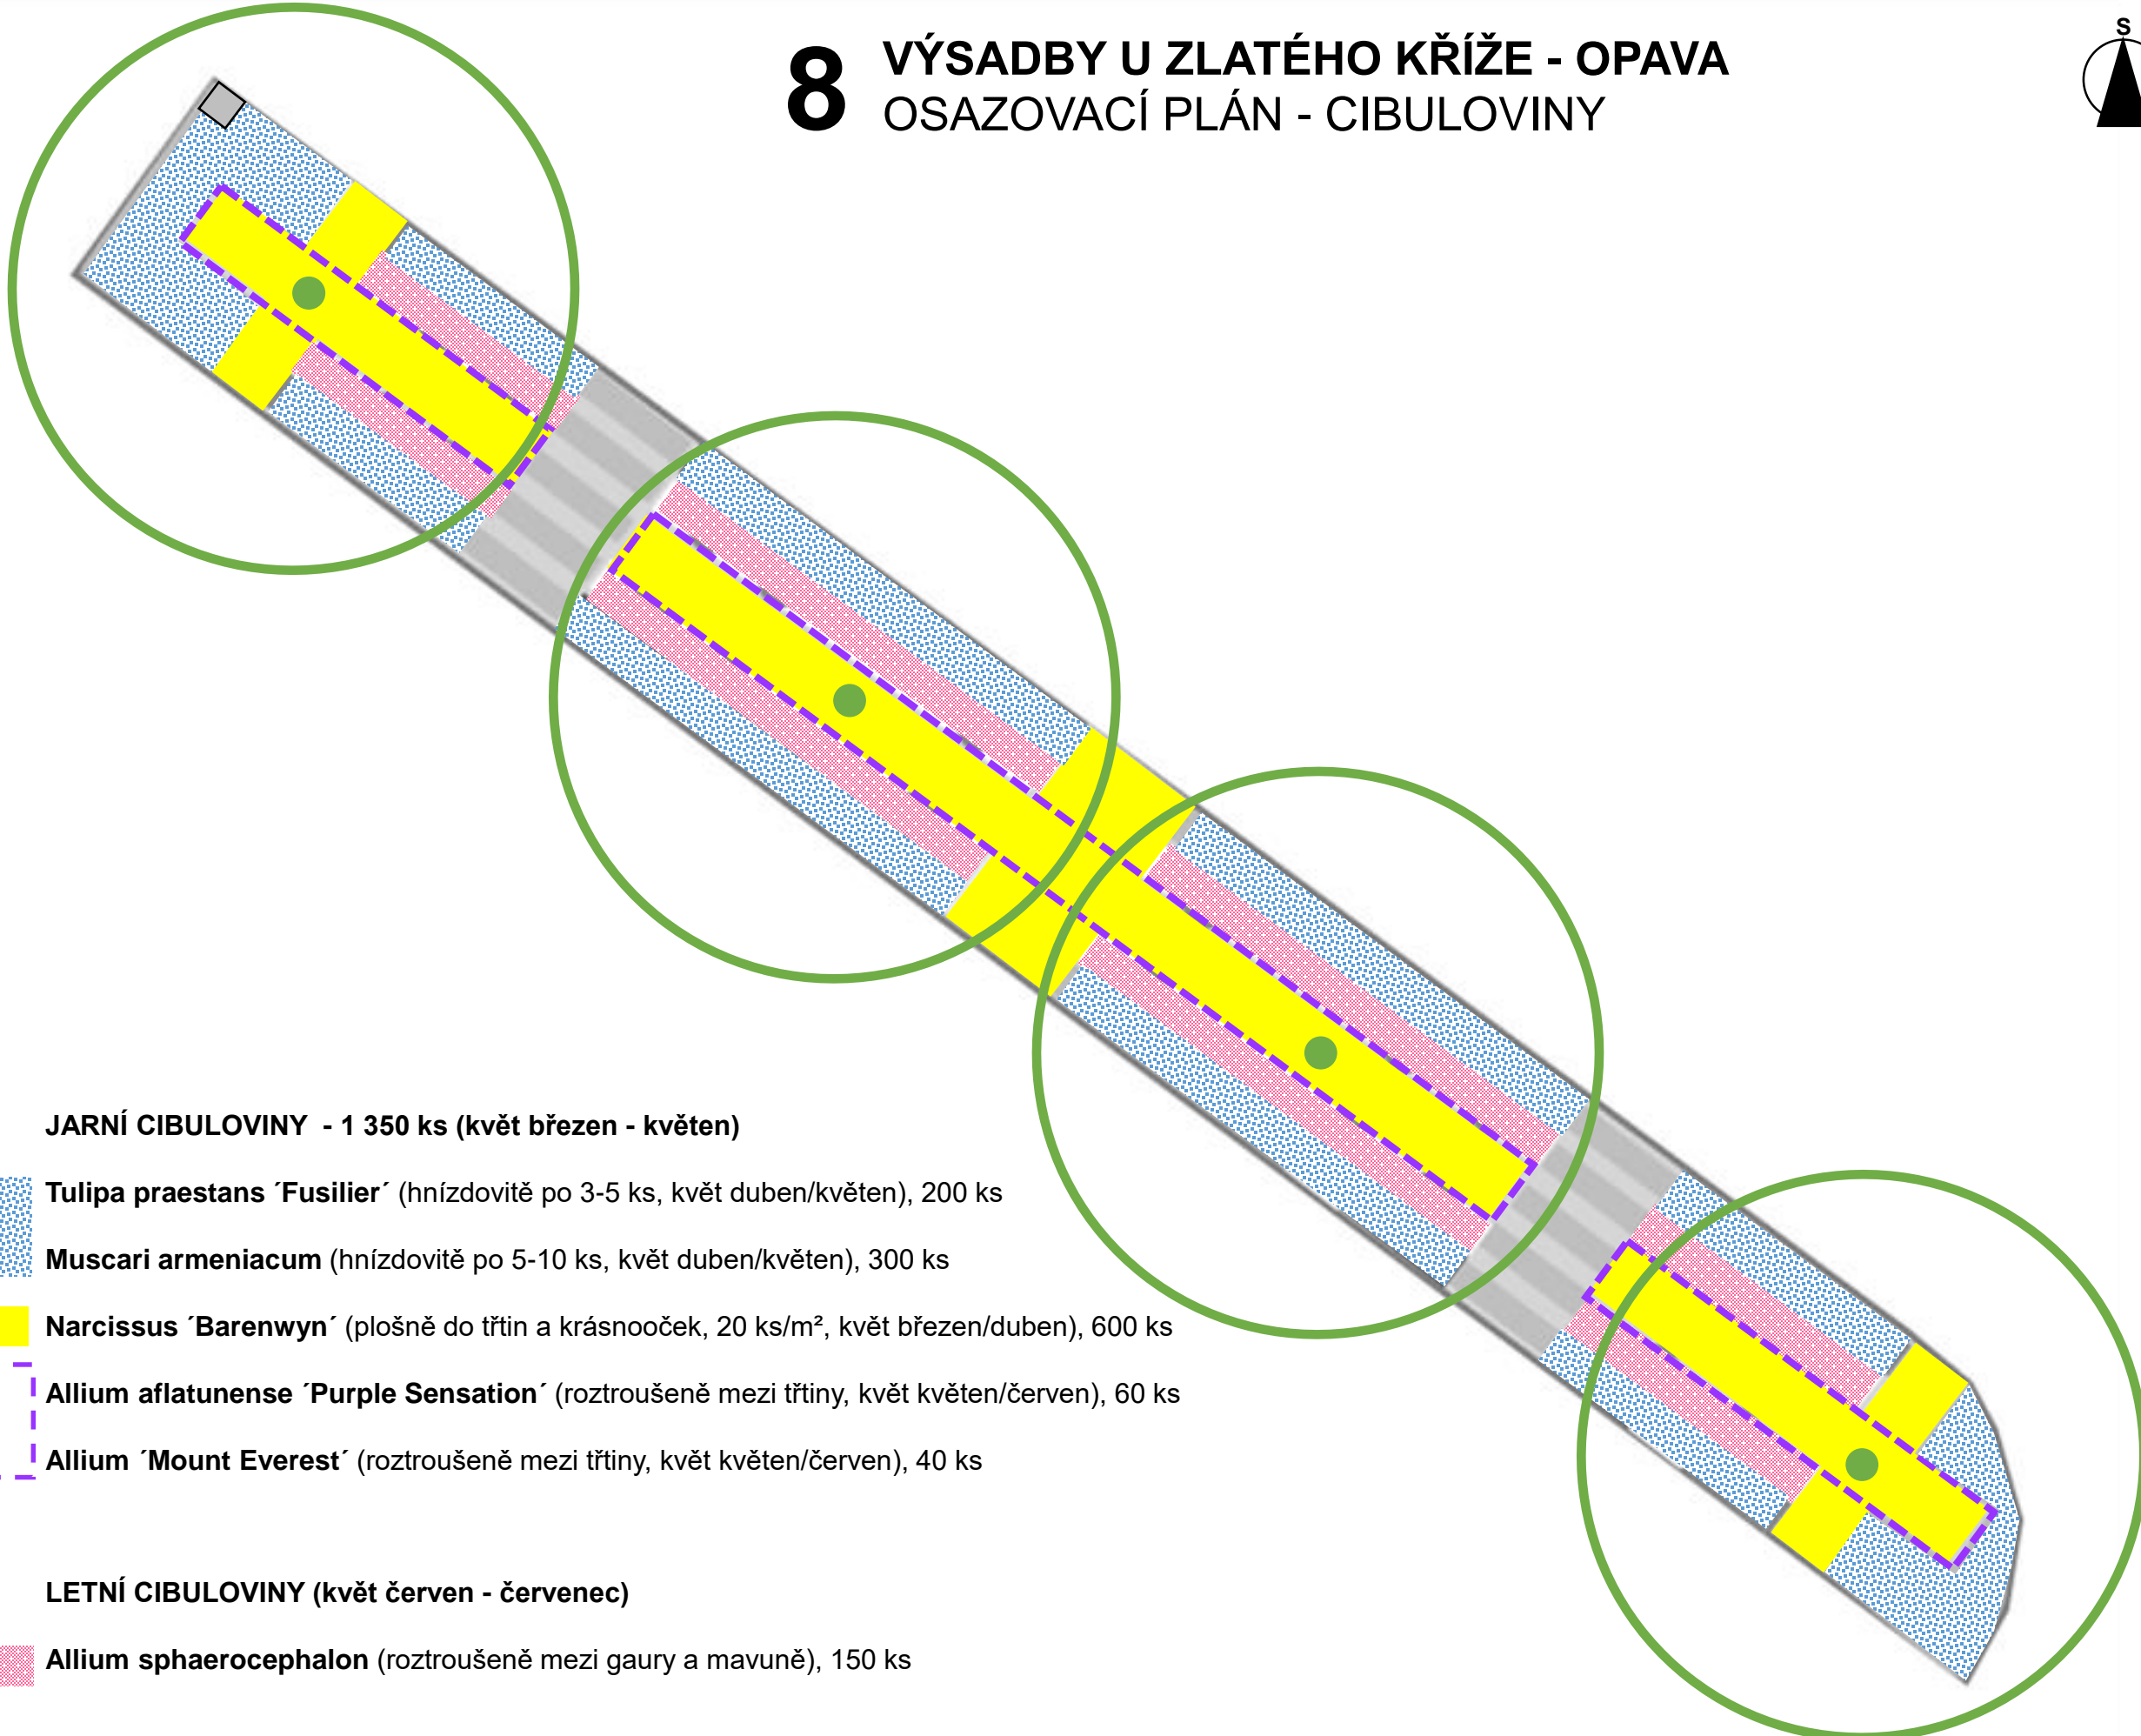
8 VÝSADBY U ZLATÉHO KŘÍŽE - OPAVA
OSAZOVACÍ PLÁN - CIBULOVINY

S

JARNÍ CIBULOVINY - 1 350 ks (květ březen - květen)

Tulipa praestans ´Fusilier´ (hnízdovitě po 3-5 ks, květ duben/květen), 200 ks

Muscari armeniacum (hnízdovitě po 5-10 ks, květ duben/květen), 300 ks

Narcissus ´Barenwyn´ (plošně do třtin a krásnooček, 20 ks/m², květ březen/duben), 600 ks

Allium aflatunense ´Purple Sensation´ (roztroušeně mezi třtiny, květ květen/červen), 60 ks

Allium ´Mount Everest´ (roztroušeně mezi třtiny, květ květen/červen), 40 ks

LETNÍ CIBULOVINY (květ červen - červenec)

Allium sphaerocephalon (roztroušeně mezi gaury a mavuně), 150 ks